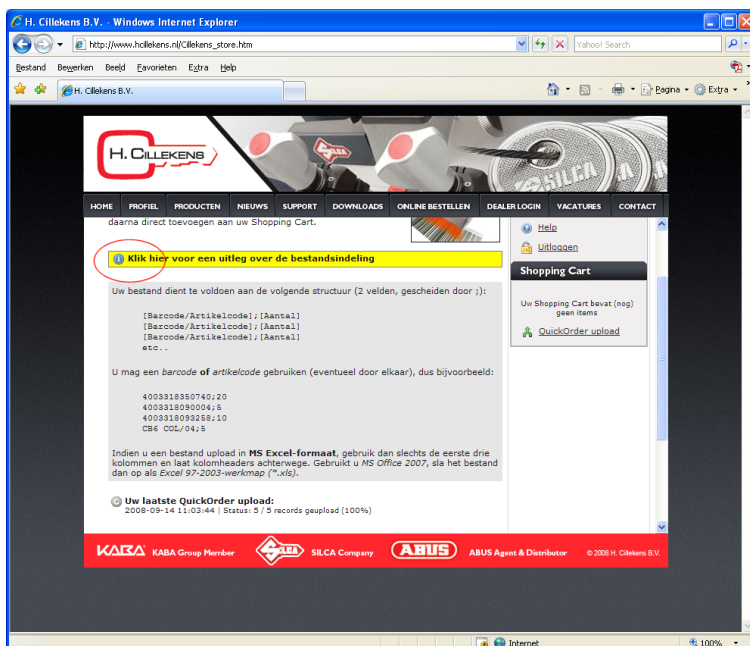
H. Cillekens B.V. - Windows Internet Explorer

http://www.hcillekens.nl/Cillekens_store.htm

Yahoo! Search

Bestand Bewerken Beeld Favorieten Extra Help

H. Cillekens B.V.

Pagina Extra

H. CILLEKENS

SILCA

HOME PROFIEL PRODUCTEN NIEUWS SUPPORT DOWNLOADS ONLINE BESTELLEN DEALER LOGIN VACATURES CONTACT

daarna direct toevoegen aan uw Shopping Cart.

Klik hier voor een uitleg over de bestandsindeling

Uw bestand dient te voldoen aan de volgende structuur (2 velden, gescheiden door ;):

[Barcode/Artikelcode];[Aantal]
[Barcode/Artikelcode];[Aantal]
[Barcode/Artikelcode];[Aantal]
etc..

U mag een *barcode* **of** *artikelcode* gebruiken (eventueel door elkaar), dus bijvoorbeeld:

4003318350740;20
4003318090004;5
4003318093258;10
CB6 COL/04;5

Indien u een bestand upload in **MS Excel-formaat**, gebruik dan slechts de eerste drie kolommen en laat kolomheaders achterwege. Gebruikt u *MS Office 2007*, sla het bestand dan op als *Excel 97-2003-werkmap (*.xls)*.

**Uw laatste QuickOrder upload:**
2008-09-14 11:03:44 | Status: 5 / 5 records geupload (100%)

Help
Uitloggen

Shopping Cart

Uw Shopping Cart bevat (nog) geen items

QuickOrder upload

KABA KABA Group Member SILCA SILCA Company ABUS ABUS Agent & Distributor © 2008 H. Cillekens B.V.

Internet

100%